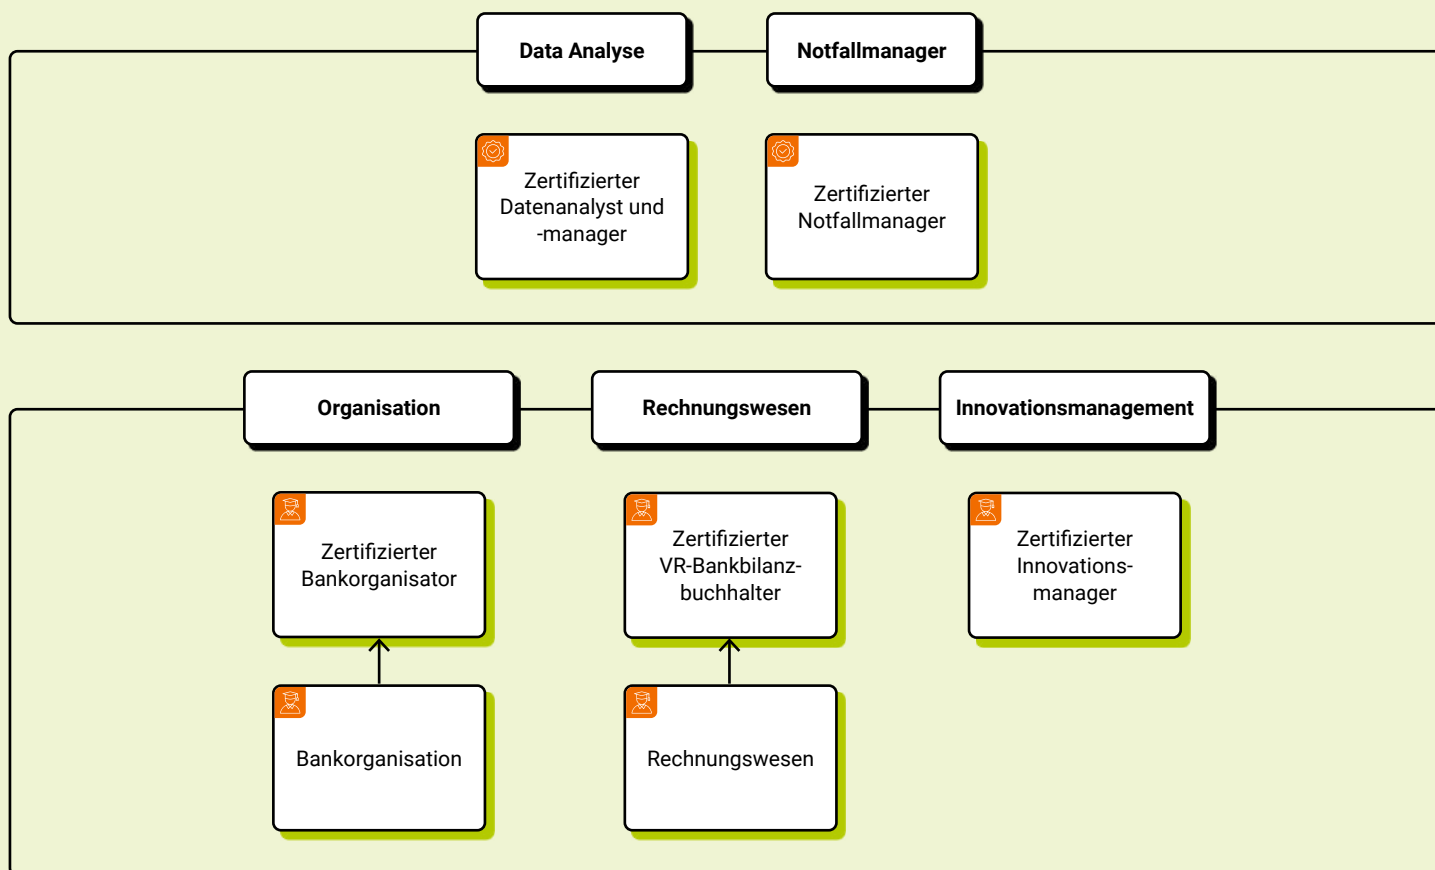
Data Analyse

Notfallmanager

Zertifizierter Datenanalyst und -manager

Zertifizierter Notfallmanager

Organisation

Rechnungswesen

Innovationsmanagement

Zertifizierter Bankorganisator

Zertifizierter VR-Bankbilanzbuchhalter

Zertifizierter Innovationsmanager

Bankorganisation

Rechnungswesen